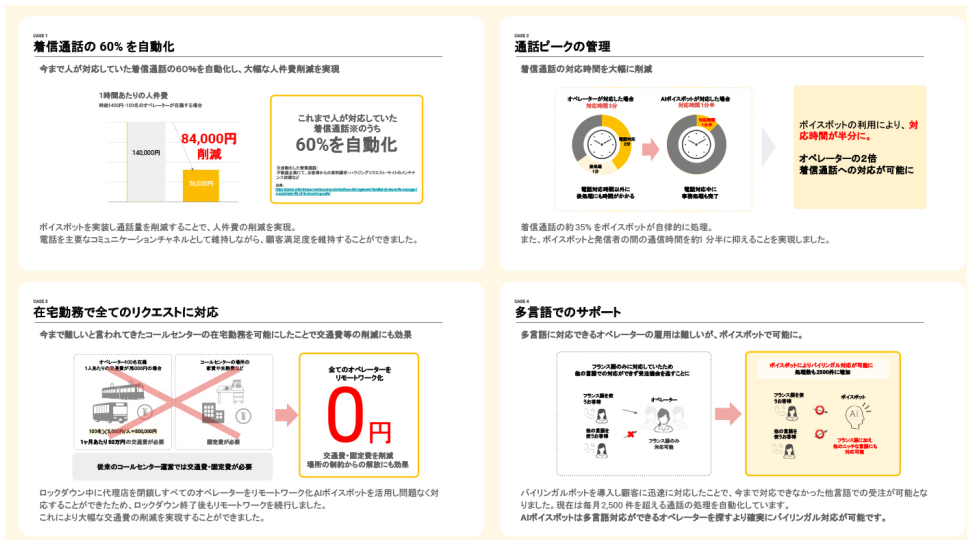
CASE 1
着信通話の 60% を自動化

今まで人が対応していた着信通話の60%を自動化し、大幅な人件費削減を実現

1時間あたりの人件費
時給1400円・100名のオペレーターが在籍する場合

140,000円

84,000円
削減

56,000円

これまで人が対応していた
着信通話※のうち
60%を自動化

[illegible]

ボイスボットを実装し通話量を削減することで、人件費の削減を実現。
電話を主要なコミュニケーションチャネルとして維持しながら、顧客満足度を維持することができました。

CASE 2
通話ピークの管理

着信通話の対応時間を大幅に削減

オペレーターが対応した場合
対応時間3分

AIボイスボットが対応した場合
対応時間1分半

電話対応時間以外に後処理にも時間がかかる

電話対応中に事務処理も完了

ボイスボットの利用により、対応時間が半分に。

オペレーターの2倍
着信通話への対応が可能に

着信通話の約35%をボイスボットが自律的に処理。
また、ボイスボットと発信者の間の通信時間を約1分半に抑えることを実現しました。

CASE 3
在宅勤務で全てのリクエストに対応

今まで難しいと言われてきたコールセンターの在宅勤務を可能にしたことで交通費等の削減にも効果

オペレーター100名在籍
1人あたりの交通費が月5000円の場合

コールセンターの場所の家賃や光熱費など

100名×5,000円/人=500,000円

1ヶ月あたり50万円の交通費が必要

固定費が必要

従来のコールセンター運営では交通費・固定費が必要

全てのオペレーターをリモートワーク化

0円

交通費・固定費を削減
場所の制約からの解放にも効果

ロックダウン中に代理店を閉鎖しすべてのオペレーターをリモートワーク化AIボイスボットを活用し問題なく対応することができたため、ロックダウン終了後もリモートワークを続行しました。
これにより大幅な交通費の削減を実現することができました。

CASE 4
多言語でのサポート

多言語に対応できるオペレーターの雇用は難しいが、ボイスボットで可能に。

フランス語のみに対応していたため
他の言語での対応ができず受注機会を逃すことに

フランス語を使うお客様

オペレーター

他の言語を使う お客様

フランス語のみ対応可能

ボイスボットによりバイリンガル対応が可能に
処理数も2500件に増加

フランス語を使う お客様

ボイスボット

他の言語を使う お客様

フランス語に加え他のニッチな言語にも対応可能

バイリンガルボットを導入し顧客に迅速に対応したことで、今まで対応できなかった他言語での受注が可能となりました。現在は毎月2,500件を超える通話の処理を自動化しています。
AIボイスボットは多言語対応ができるオペレーターを探すより確実にバイリンガル対応が可能です。